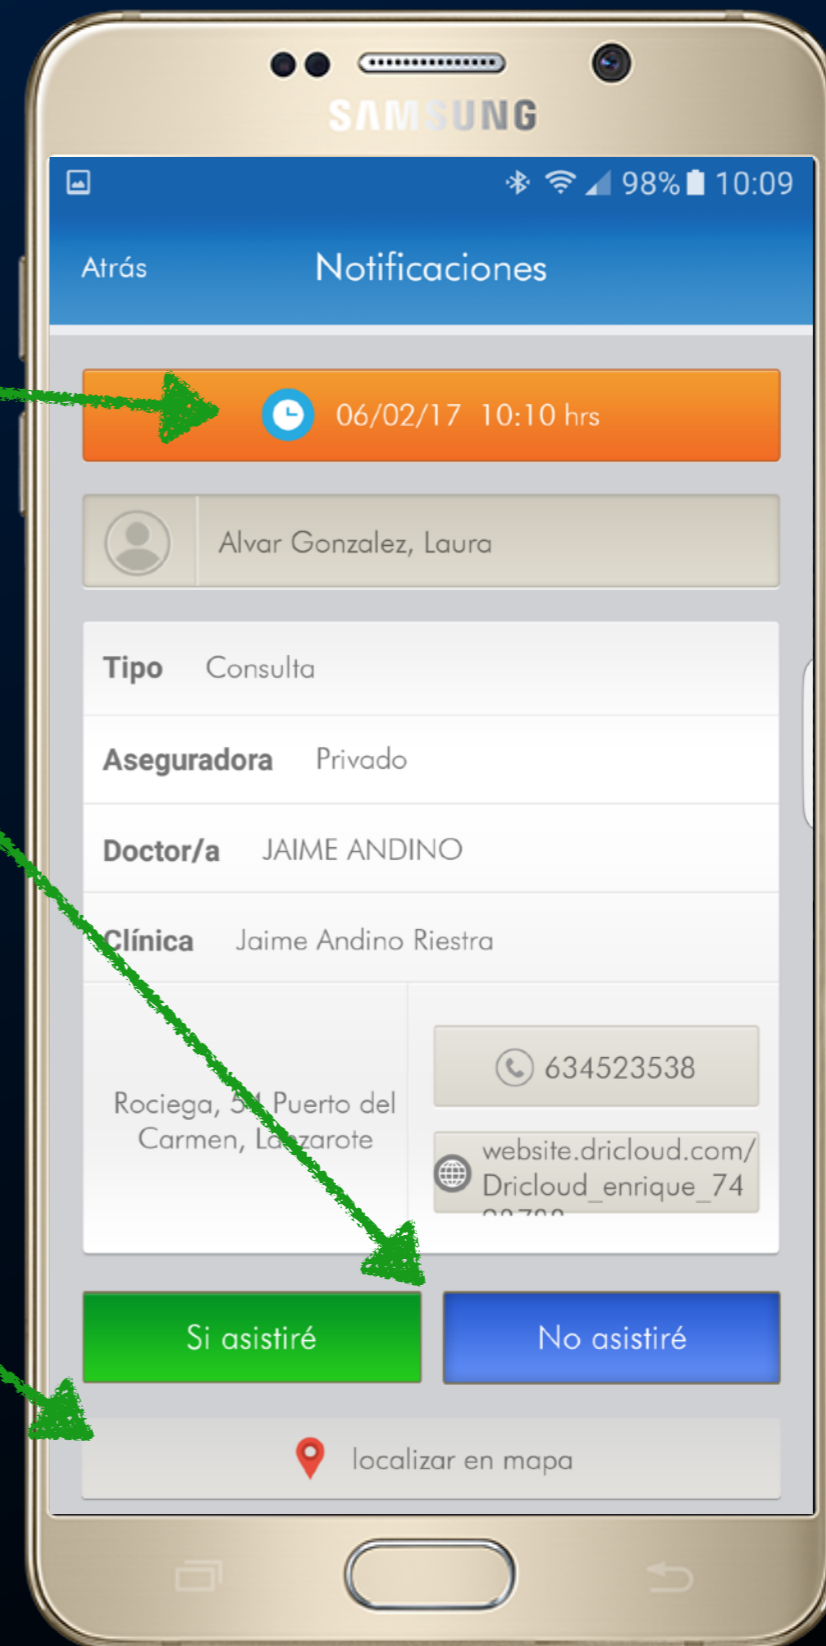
SAMSUNG

98% 10:09

Atrás Notificaciones

06/02/17 10:10 hrs

Alvar Gonzalez, Laura

Tipo Consulta

Aseguradora Privado

Doctor/a JAIME ANDINO

Clínica Jaime Andino Riestra

Rociega, 5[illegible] Puerto del Carmen, La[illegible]zarote

634523538

website.dricloud.com/ Dricloud_enrique_74 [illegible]

Si asistiré

No asistiré

localizar en mapa